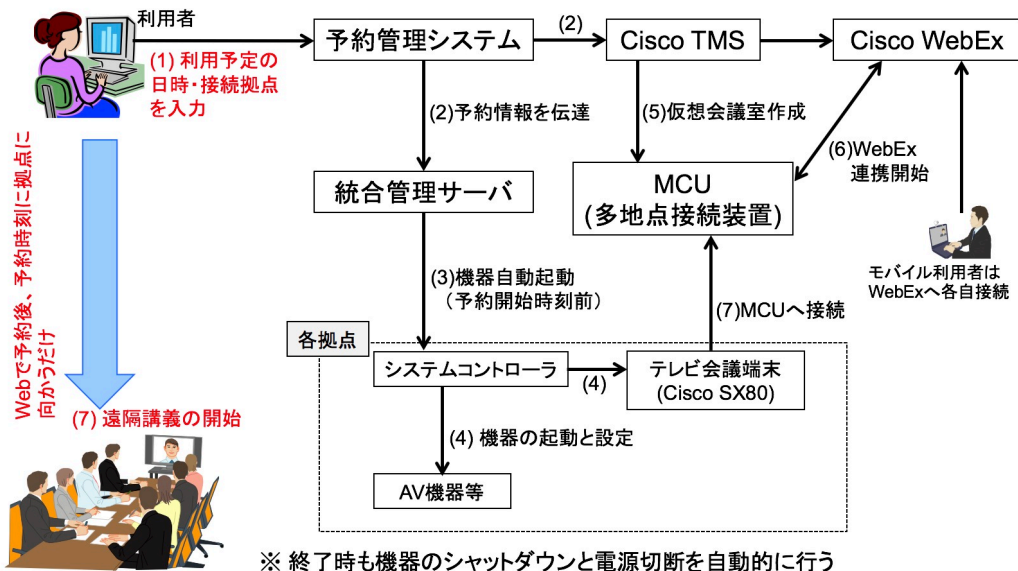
利用者

(1) 利用予定の日時・接続拠点を入力

予約管理システム

(2)

Cisco TMS

Cisco WebEx

(2)予約情報を伝達

(5)仮想会議室作成

(6)WebEx 連携開始

統合管理サーバ

MCU (多地点接続装置)

Webで予約後、予約時刻に拠点に向かうだけ

(3)機器自動起動 (予約開始時刻前)

モバイル利用者はWebExへ各自接続

(7)MCUへ接続

各拠点

システムコントローラ

(4)

テレビ会議端末 (Cisco SX80)

(7) 遠隔講義の開始

(4) 機器の起動と設定

AV機器等

※ 終了時も機器のシャットダウンと電源切断を自動的に行う